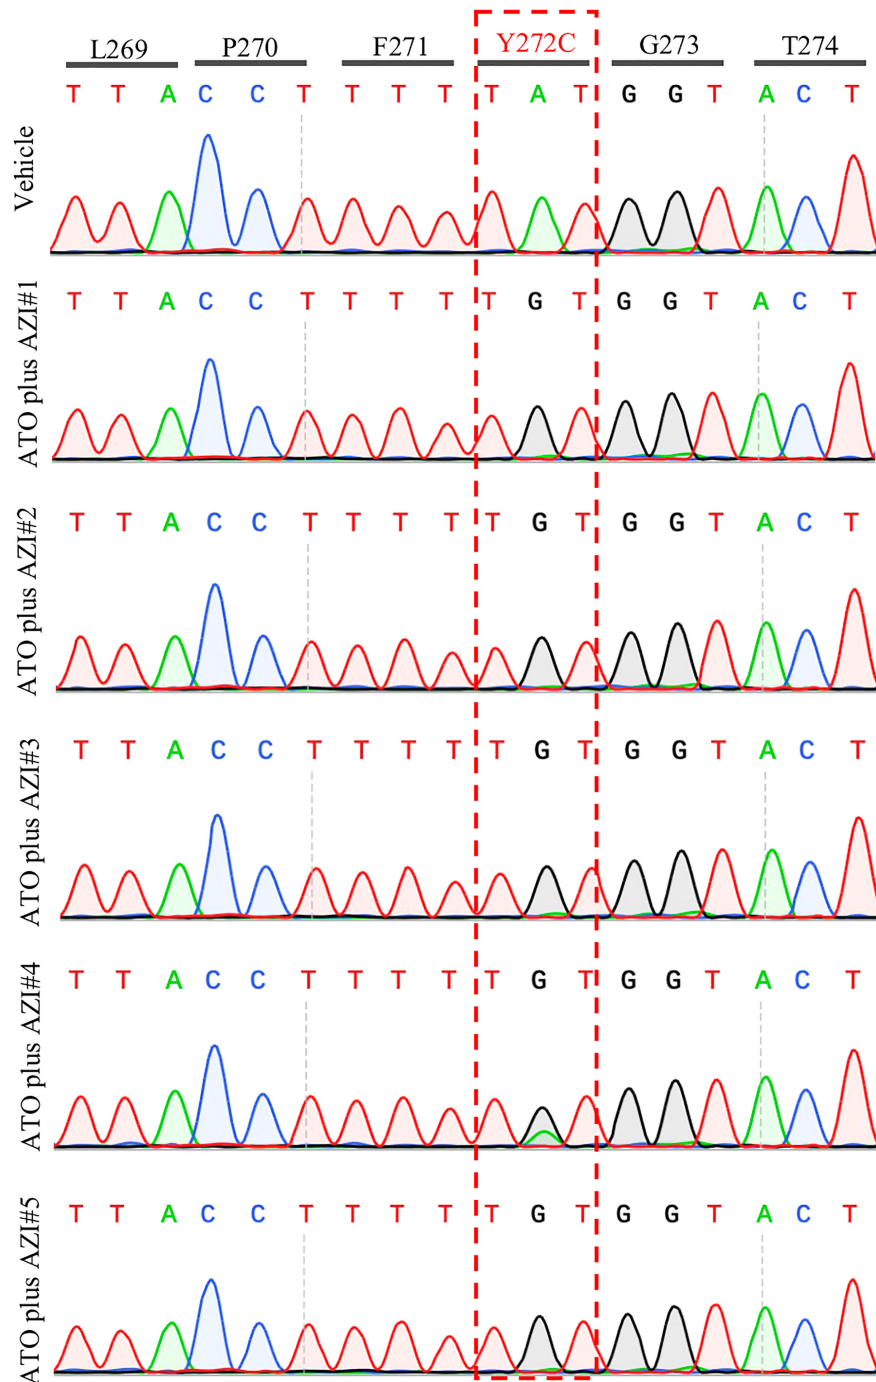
L269 P270 F271 Y272C G273 T274

T T A C C T T T T T A T G G T A C T

Vehicle

T T A C C T T T T T G T G G T A C T

ATO plus AZI#1

T T A C C T T T T T G T G G T A C T

ATO plus AZI#2

T T A C C T T T T T G T G G T A C T

ATO plus AZI#3

T T A C C T T T T T G T G G T A C T

ATO plus AZI#4

T T A C C T T T T T G T G G T A C T

ATO plus AZI#5